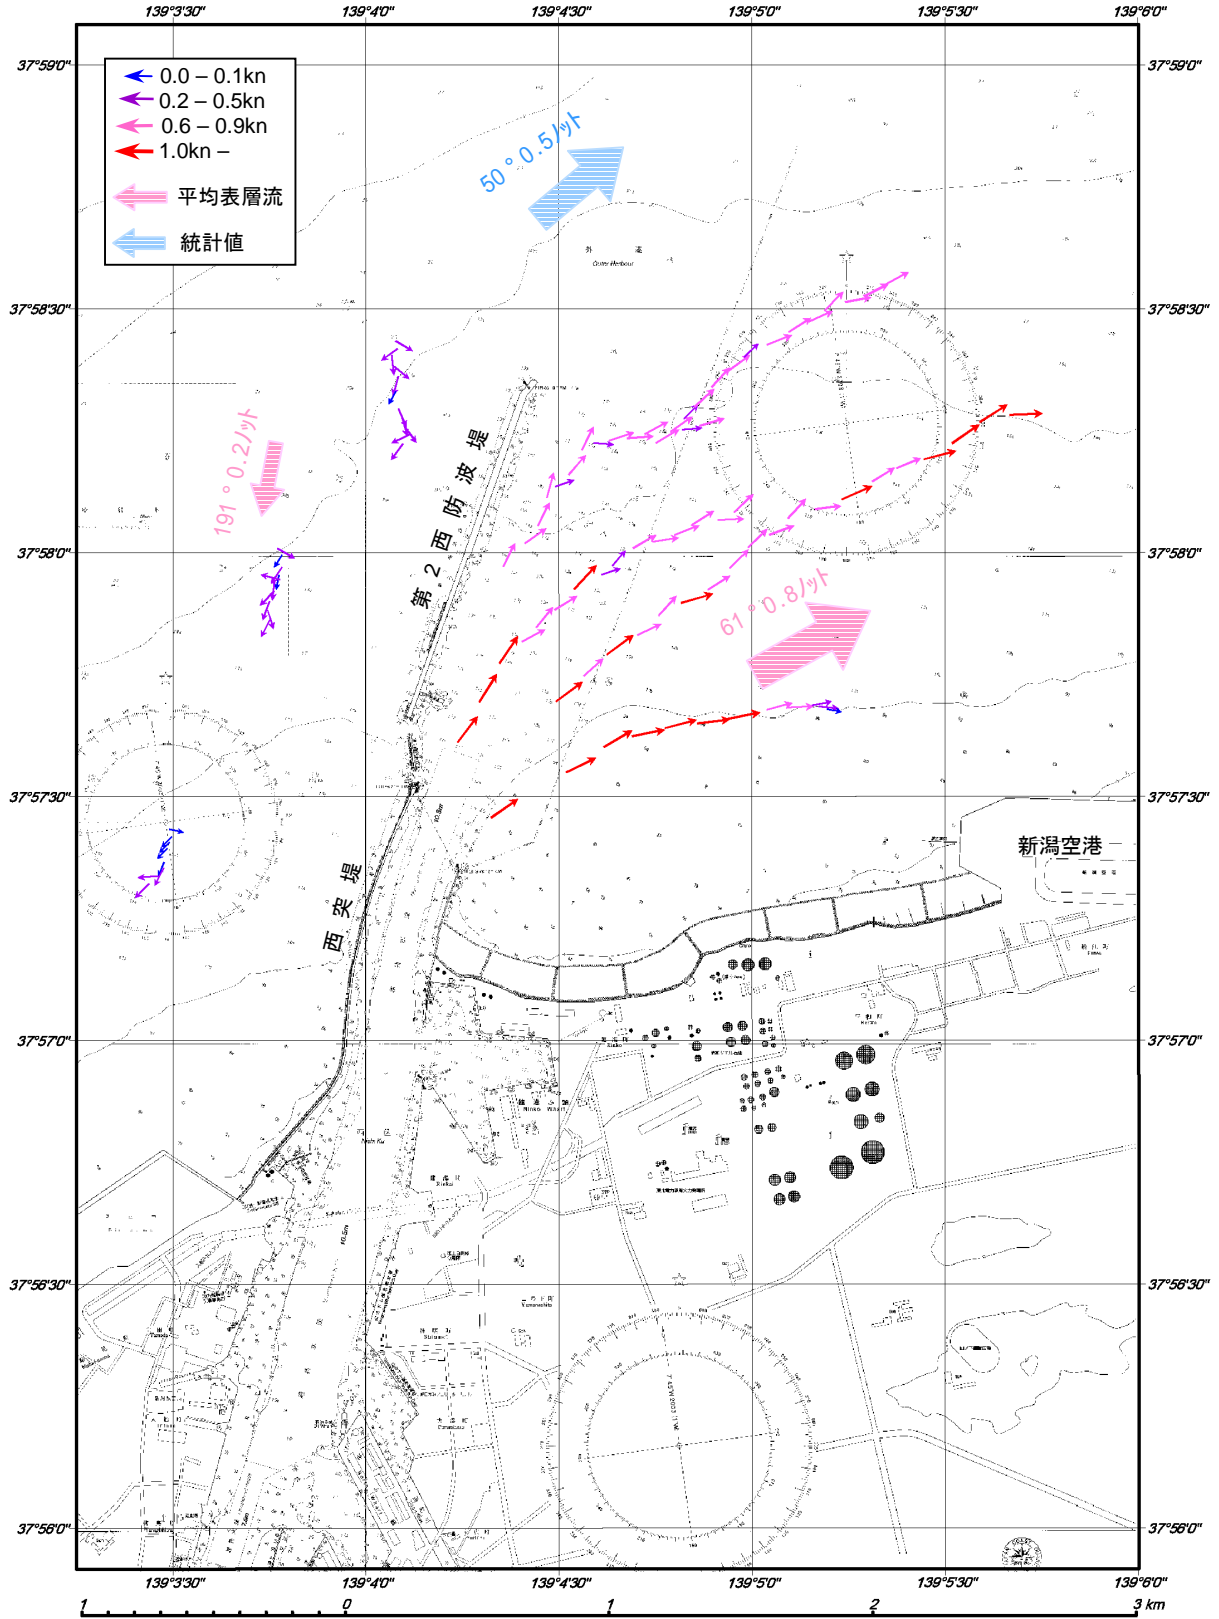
139°3'30" 139°4'0" 139°4'30" 139°5'0" 139°5'30" 139°6'0"

37°59'0" 37°59'0"

0.0 – 0.1kn
0.2 – 0.5kn
0.6 – 0.9kn
1.0kn –
平均表層流
統計値

50°0.5ノット

外港
Outer Harbour

37°58'30" 37°58'30"

191°0.2ノット

第2西防波堤

37°58'0" 37°58'0"

61°0.8ノット

37°57'30" 37°57'30"

新潟空港

西突堤

37°57'0" 37°57'0"

37°56'30" 37°56'30"

37°56'0" 37°56'0"

139°3'30" 139°4'0" 139°4'30" 139°5'0" 139°5'30" 139°6'0"

1 0 1 2 3 km